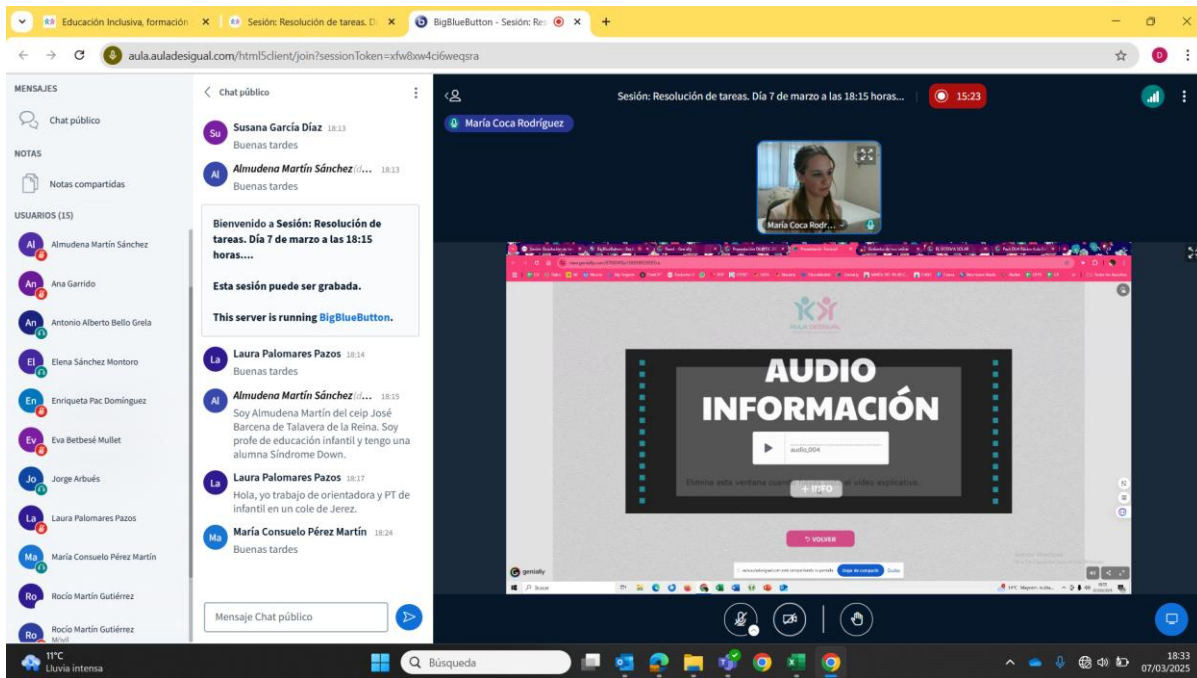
Educación Inclusiva, formación × | Sesión: Resolución de tareas. D × | BigBlueButton - Sesión: Res × | +

aula.auladesigual.com/html5client/join?sessionToken=xfw8xw4ci6weqsra

MENSAJES
Chat público
NOTAS
Notas compartidas
USUARIOS (15)
Almudena Martín Sánchez
Ana Garrido
Antonio Alberto Bello Grela
Elena Sánchez Montoro
Enriqueta Pac Domínguez
Eva Betbesé Mullet
Jorge Arbués
Laura Palomares Pazos
María Consuelo Pérez Martín
Rocío Martín Gutiérrez
Rocío Martín Gutiérrez
Móvil

< Chat público

Susana García Díaz 18:13
Buenas tardes

Almudena Martín Sánchez (d... 18:13
Buenas tardes

Bienvenido a Sesión: Resolución de tareas. Día 7 de marzo a las 18:15 horas....

Esta sesión puede ser grabada.

This server is running BigBlueButton.

Laura Palomares Pazos 18:14
Buenas tardes

Almudena Martín Sánchez (d... 18:15
Soy Almudena Martín del ceip José Barcena de Talavera de la Reina. Soy profe de educación infantil y tengo una alumna Síndrome Down.

Laura Palomares Pazos 18:17
Hola, yo trabajo de orientadora y PT de infantil en un cole de Jerez.

María Consuelo Pérez Martín 18:24
Buenas tardes

Mensaje Chat público

Sesión: Resolución de tareas. Día 7 de marzo a las 18:15 horas...
15:23
María Coca Rodríguez
María Coca Rodr...

AULA DESIGUAL
AUDIO
INFORMACIÓN
audio_004
Elimina esta ventana cuando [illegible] el video explicativo
+ INFO
VOLVER
genially

11°C
Lluvia intensa
Búsqueda
18:33
07/03/2025